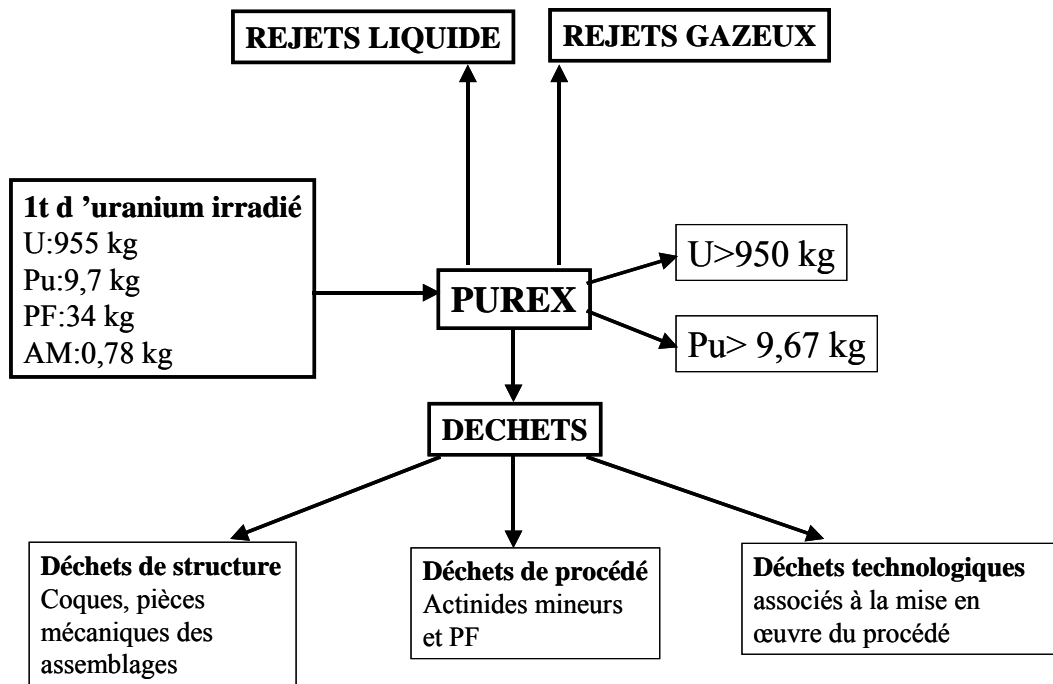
REJETS LIQUIDE

REJETS GAZEUX

1t d 'uranium irradié
U:955 kg
Pu:9,7 kg
PF:34 kg
AM:0,78 kg

PUREX

U>950 kg

Pu> 9,67 kg

DECHETS

Déchets de structure
Coques, pièces mécaniques des assemblages

Déchets de procédé
Actinides mineurs et PF

Déchets technologiques
associés à la mise en œuvre du procédé